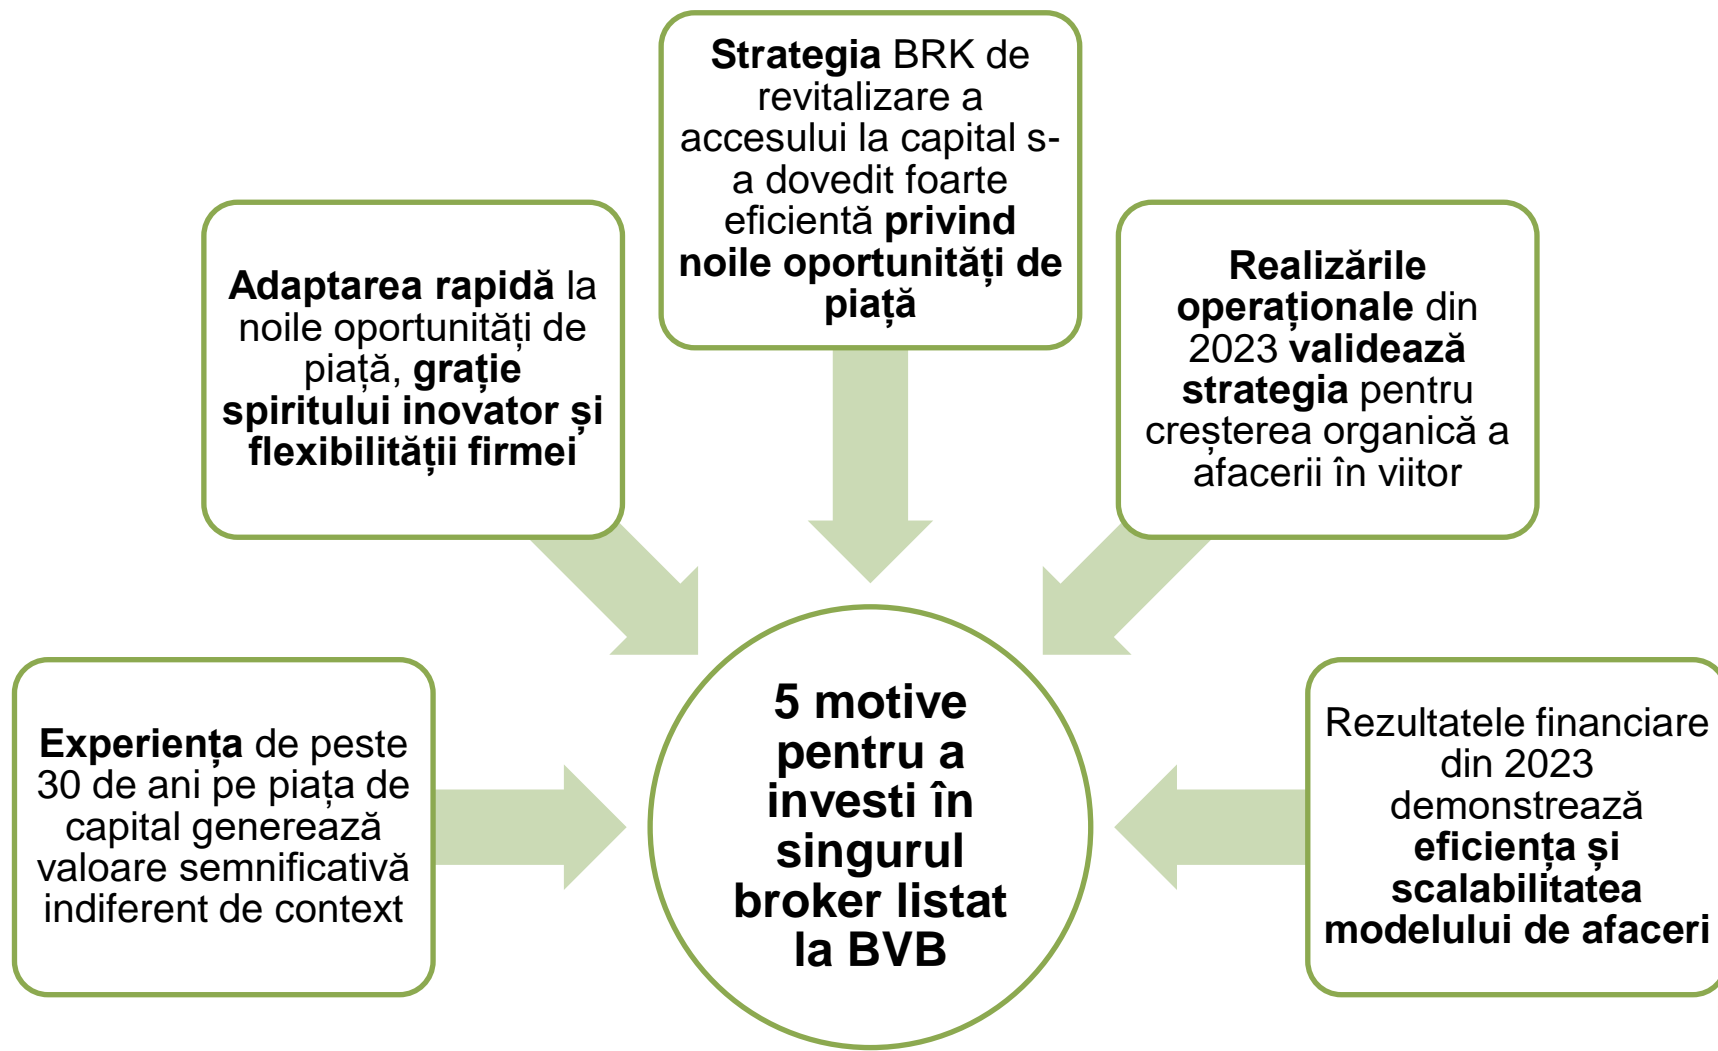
Strategia BRK de revitalizare a accesului la capital s-a dovedit foarte eficientă privind noile oportunități de piață

Adaptarea rapidă la noile oportunități de piață, grație spiritului inovator și flexibilității firmei

Realizările operaționale din 2023 validează strategia pentru creșterea organică a afacerii în viitor

Experiența de peste 30 de ani pe piața de capital generează valoare semnificativă indiferent de context

5 motive pentru a investi în singurul broker listat la BVB

Rezultatele financiare din 2023 demonstrează eficiența și scalabilitatea modelului de afaceri